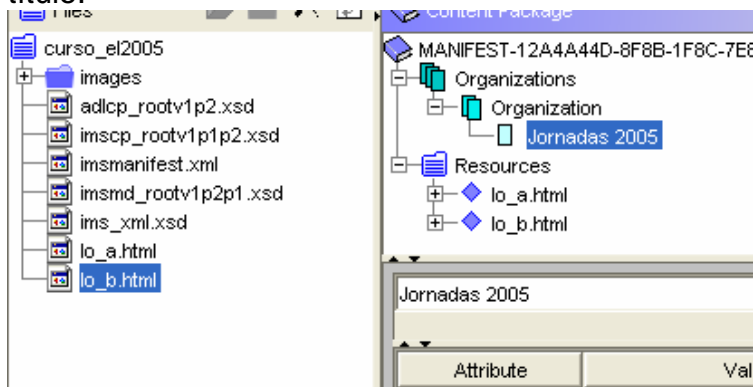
titulo:

Files

curso_el2005
images
adlcp_rootv1p2.xsd
imscp_rootv1p1p2.xsd
imsmanifest.xml
imsmd_rootv1p2p1.xsd
ims_xml.xsd
lo_a.html
lo_b.html

Content Package

MANIFEST-12A4A44D-8F8B-1F8C-7E8
Organizations
Organization
Jornadas 2005
Resources
lo_a.html
lo_b.html

Jornadas 2005

| Attribute | Val |